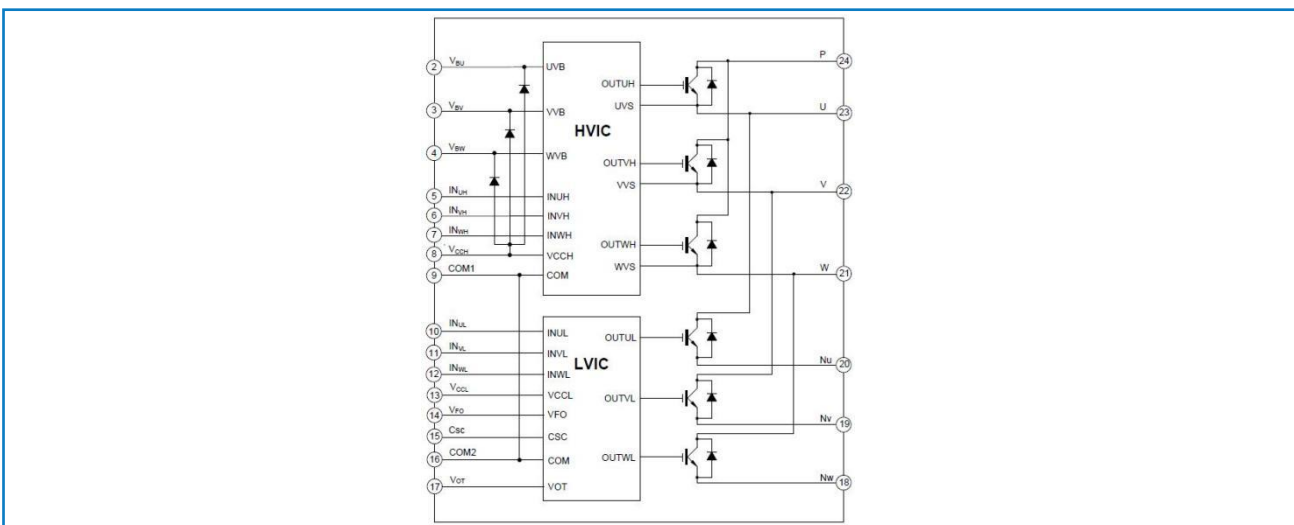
2 $V_{BU}$
3 $V_{BV}$
4 $V_{BW}$
5 $IN_{UH}$
6 $IN_{VH}$
7 $IN_{WH}$
8 $V_{CCH}$
9 COM1
10 $IN_{UL}$
11 $IN_{VL}$
12 $IN_{WL}$
13 $V_{CCL}$
14 $V_{FO}$
15 Csc
16 COM2
17 $V_{OT}$

UVB
VVB
WVB
INUH
INVH
INWH
VCCH
COM
HVIC
OUTUH
UVS
OUTVH
VVS
OUTWH
WVS

INUL
INVL
INWL
VCCL
VFO
CSC
COM
VOT
LVIC
OUTUL
OUTVL
OUTWL

P 24
U 23
V 22
W 21
Nu 20
Nv 19
Nw 18